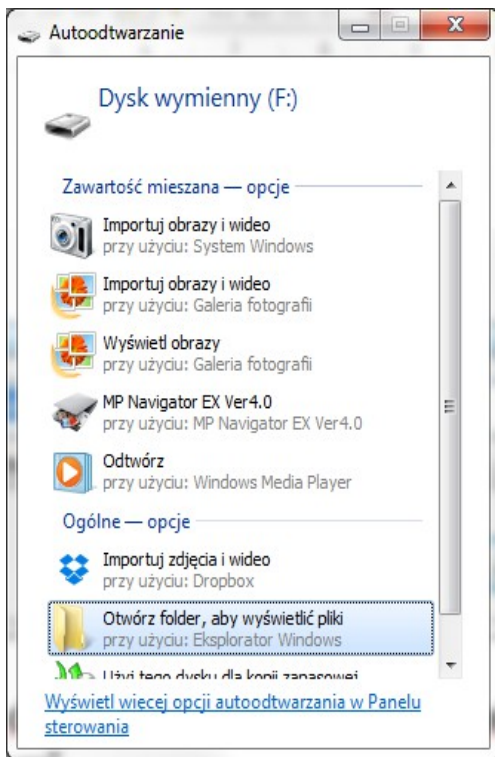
Autoodtwarzanie

Dysk wymienny (F:)

Zawartość mieszana — opcje

Importuj obrazy i wideo
przy użyciu: System Windows

Importuj obrazy i wideo
przy użyciu: Galeria fotografii

Wyświetl obrazy
przy użyciu: Galeria fotografii

MP Navigator EX Ver4.0
przy użyciu: MP Navigator EX Ver4.0

Odtwórz
przy użyciu: Windows Media Player

Ogólne — opcje

Importuj zdjęcia i wideo
przy użyciu: Dropbox

Otwórz folder, aby wyświetlić pliki
przy użyciu: Eksplorator Windows

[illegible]

Wyświetl więcej opcji autoodtwarzania w Panelu sterowania